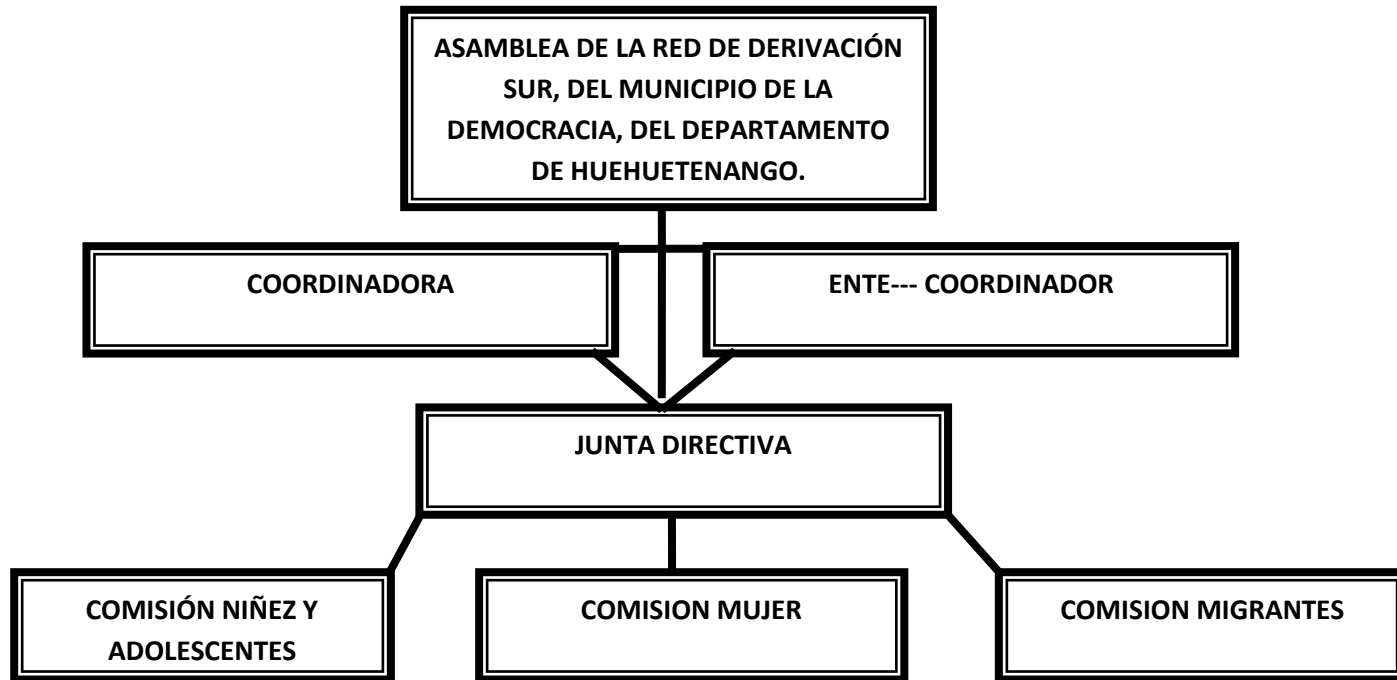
ASAMBLEA DE LA RED DE DERIVACIÓN SUR, DEL MUNICIPIO DE LA DEMOCRACIA, DEL DEPARTAMENTO DE HUEHUETENANGO.

COORDINADORA

ENTE--- COORDINADOR

JUNTA DIRECTIVA

COMISIÓN NIÑEZ Y ADOLESCENTES

COMISION MUJER

COMISION MIGRANTES